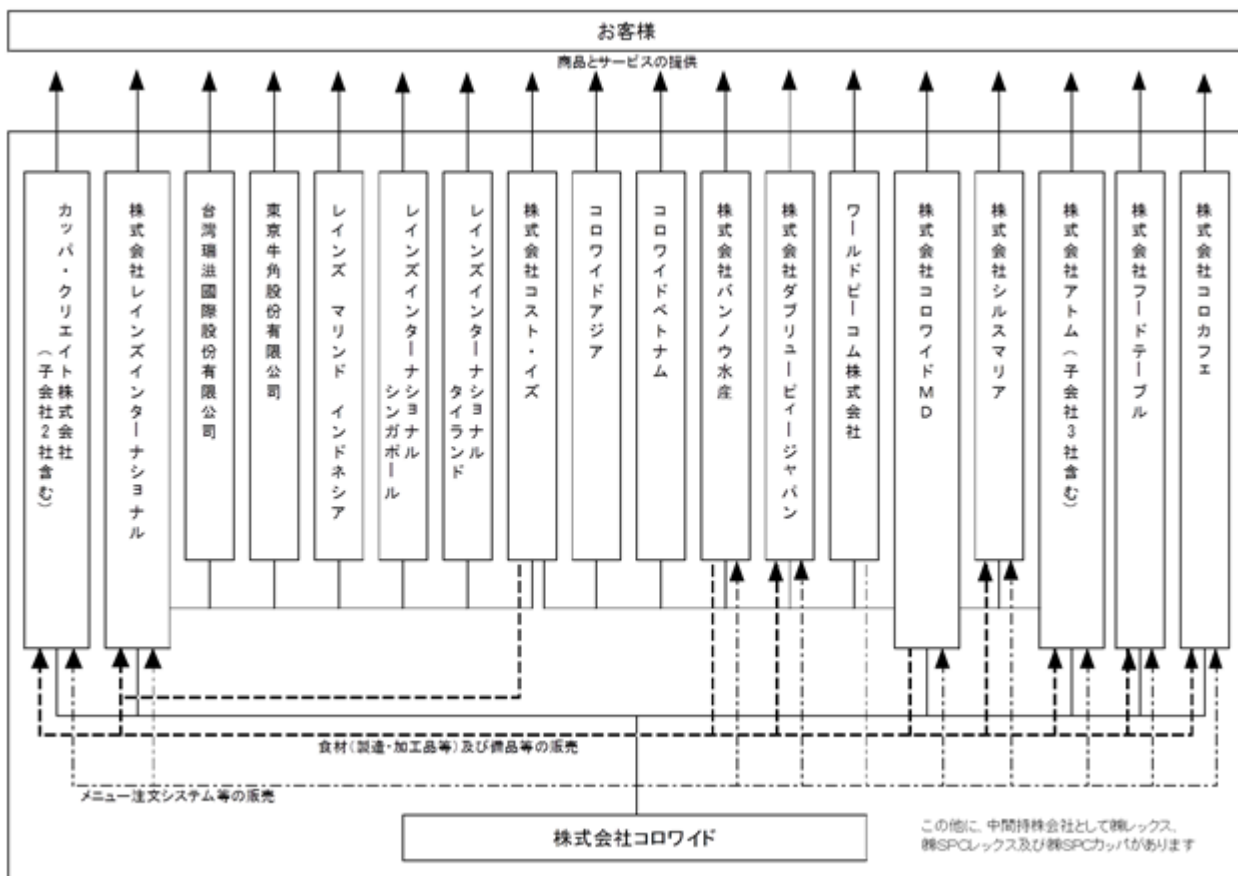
お客様

商品とサービスの提供

カッパ・クリエイト株式会社（子会社2社含む）

株式会社レインズインターナショナル

台湾瑞滋國際股份有限公司

東京牛角股份有限公司

レインズ　マリンド　インドネシア

レインズインターナショナル シンガポール

レインズインターナショナル タイランド

株式会社コスト・イズ

コロワイドアジア

コロワイドベトナム

株式会社バンノウ水産

株式会社ダブリュービィージャパン

ワールドピーコム株式会社

株式会社コロワイドＭＤ

株式会社シルスマリア

株式会社アトム（子会社３社含む）

株式会社フードテーブル

株式会社コロカフェ

食材（製造・加工品等）及び備品等の販売

メニュー注文システム等の販売

株式会社コロワイド

この他に、中間持株会社として㈱レックス、㈱SPCレックス及び㈱SPCカッパがあります